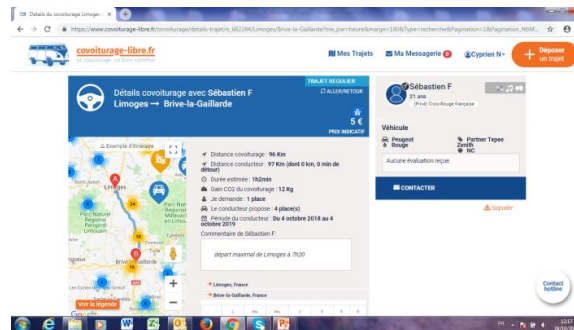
Détails du covoiturage Limoges

https://www.covoiturage-libre.fr/covoiturage/details-trajet/s_682284/Limoges/Brive-la-Gaillarde?nb_par=heure&marge=180&type=recherche&pagination=1&pagination_NbM...

covoiturage-libre.fr
le covoiturage, un bien commun

Mes Trajets
Ma Messagerie 0
Cyprien N
Déposer un trajet

TRAJET REGULIER
ALLER/RETOUR

Détails covoiturage avec Sébastien F
Limoges → Brive-la-Gaillarde

5 €
PRIX INDICATIF

Exemple d'itinéraire

Limoges
Parc Naturel Régional Périgord Limousin
Brive-la-Gaillarde

Voir la légende

Distance covoiturage : 96 Km
Distance conducteur : 97 Km (dont 0 km, 0 min de détour)
Durée estimée : 1h2min
Gain CO2 du covoiturage : 12 Kg
Je demande : 1 place
Le conducteur propose : 4 place(s)
Période du conducteur : Du 4 octobre 2018 au 4 octobre 2019

Commentaire de Sébastien F:

départ maximal de Limoges à 7h20

Limoges, France
Brive-la-Gaillarde, France

Sébastien F
21 ans
(Privé) Croix-Rouge française

Véhicule
Peugeot Rouge
Partner Tepee Zenith
NC

Aucune évaluation reçue.

CONTACTER

Signaler

Contact hotline

12:17